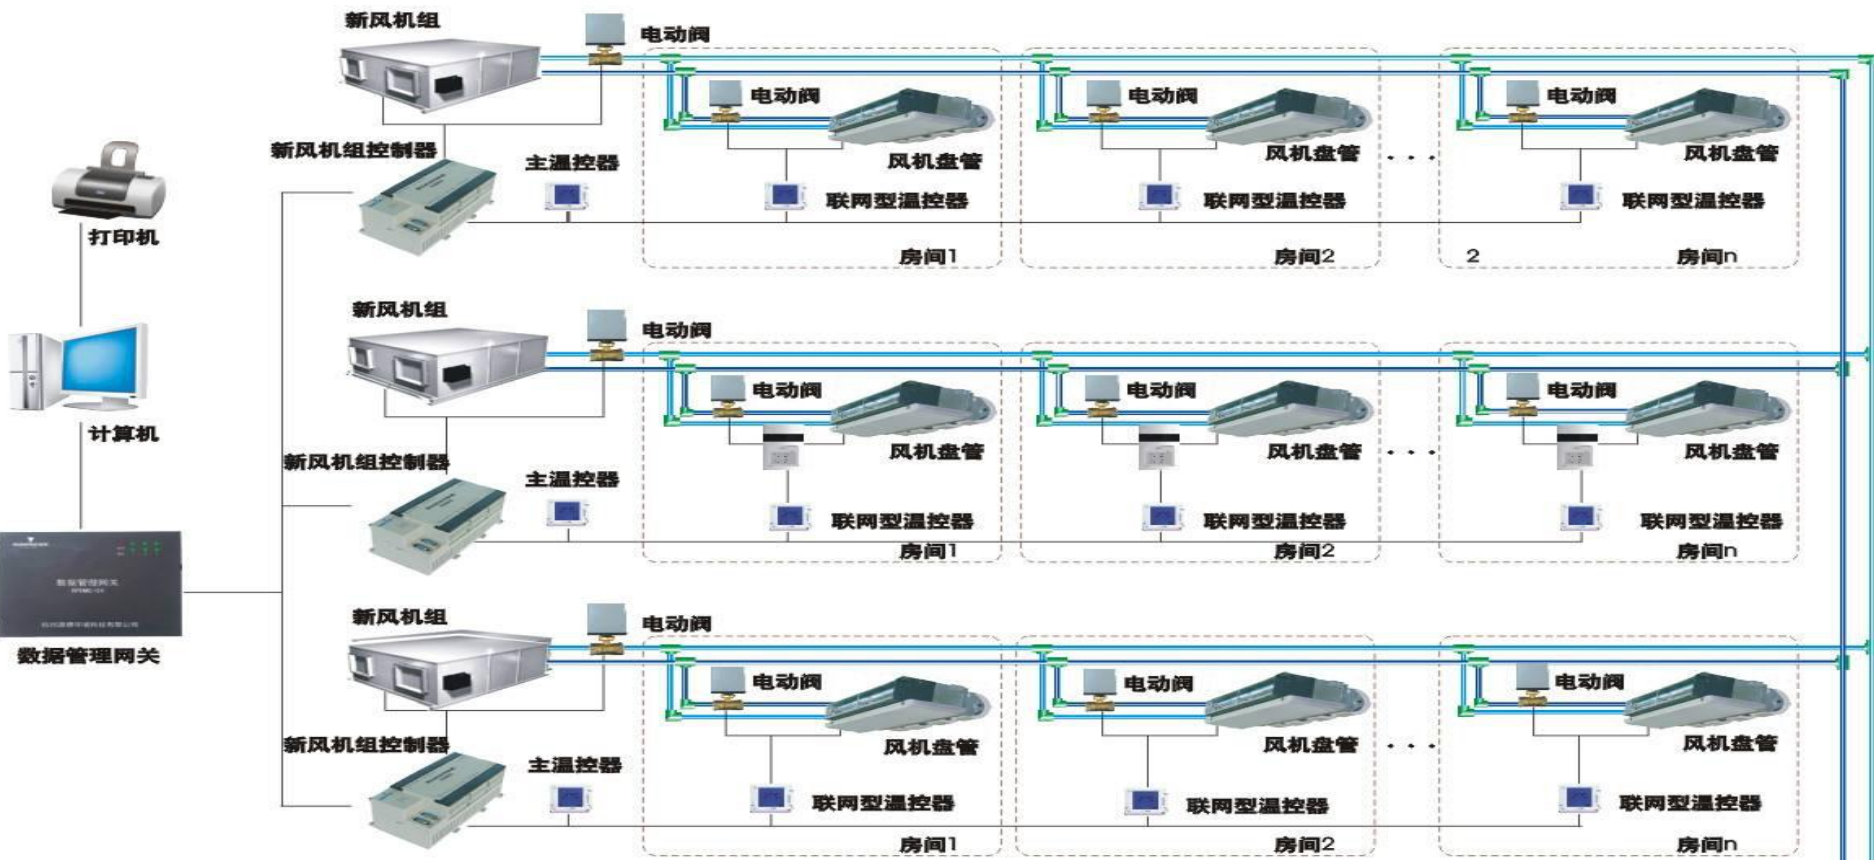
新风机组

电动阀

电动阀

电动阀

电动阀

新风机组控制器

主温控器

风机盘管

风机盘管

风机盘管

联网型温控器

联网型温控器

联网型温控器

打印机

房间1

房间2

2

房间n

新风机组

电动阀

电动阀

电动阀

电动阀

计算机

风机盘管

风机盘管

风机盘管

新风机组控制器

主温控器

联网型温控器

联网型温控器

联网型温控器

房间1

房间2

房间n

数据管理网关

新风机组

电动阀

电动阀

电动阀

电动阀

新风机组控制器

风机盘管

风机盘管

风机盘管

主温控器

联网型温控器

联网型温控器

联网型温控器

房间1

房间2

房间n